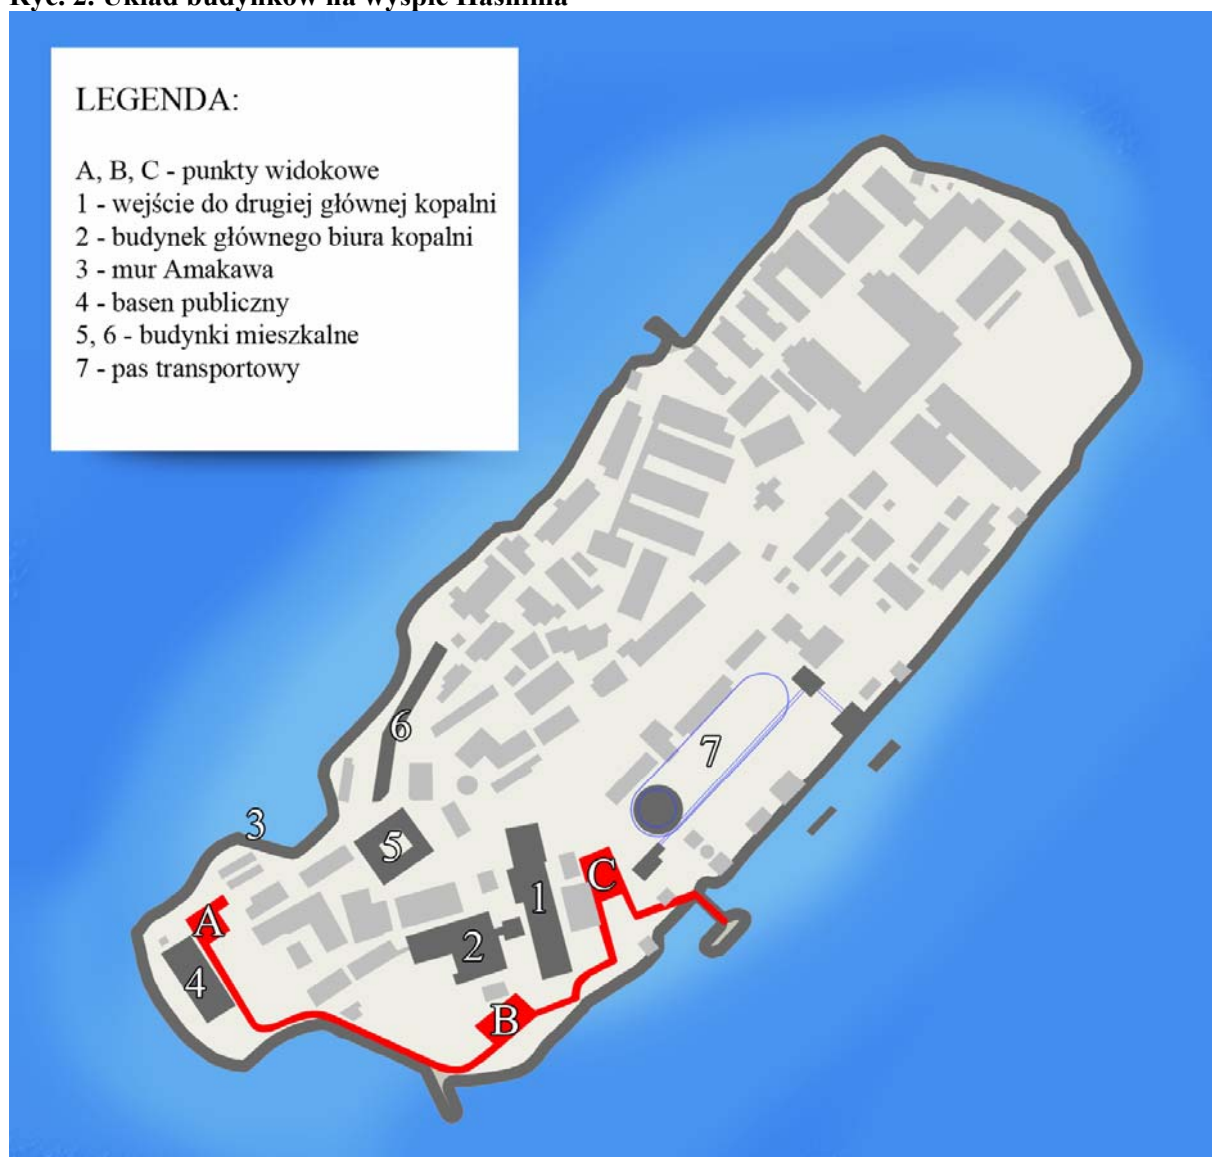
Ryc. 2. Układ budynków na wyspie Hashima

LEGENDA:

A, B, C - punkty widokowe
1 - wejście do drugiej głównej kopalni
2 - budynek głównego biura kopalni
3 - mur Amakawa
4 - basen publiczny
5, 6 - budynki mieszkalne
7 - pas transportowy

6
7
3
5
C
1
A
2
4
B